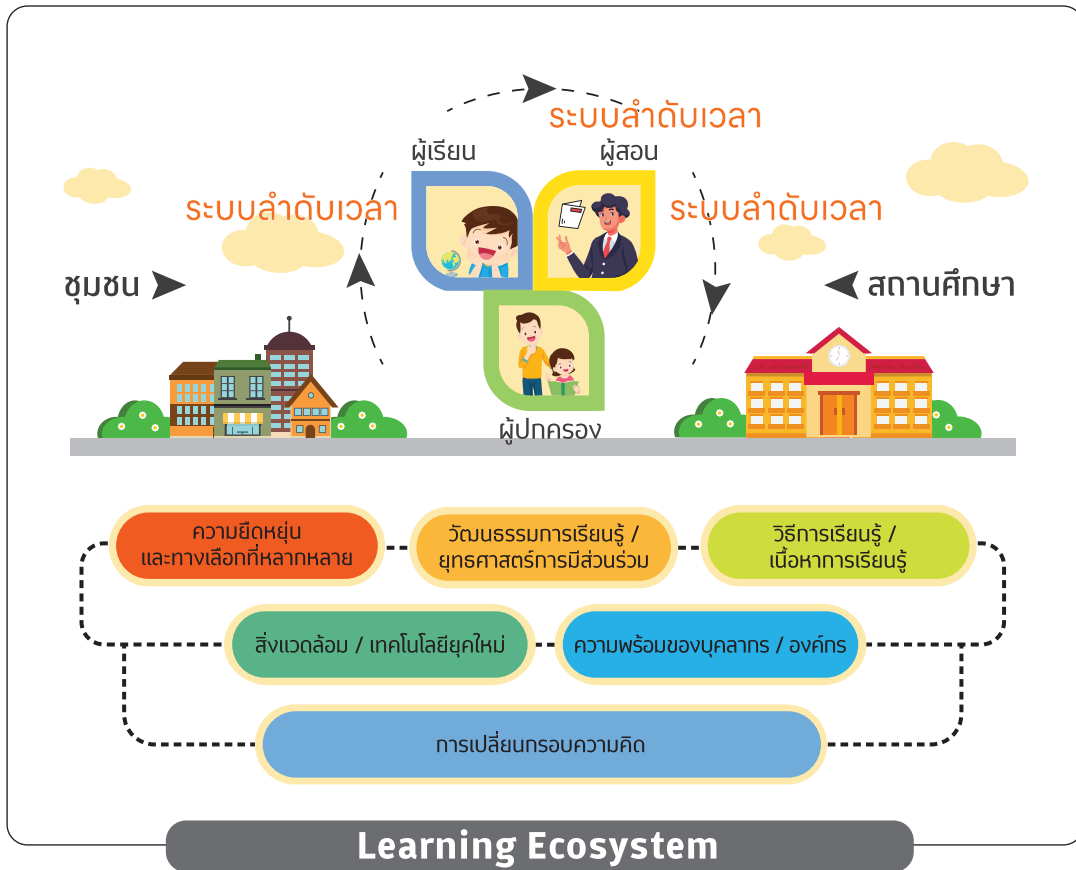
ระบบลำดับเวลา

ผู้เรียน

ผู้สอน

ระบบลำดับเวลา

ระบบลำดับเวลา

ชุมชน

สถานศึกษา

ผู้ปกครอง

ความยืดหยุ่น และทางเลือกที่หลากหลาย

วัฒนธรรมการเรียนรู้ / ยุทธศาสตร์การมีส่วนร่วม

วิธีการเรียนรู้ / เนื้อหาการเรียนรู้

สิ่งแวดล้อม / เทคโนโลยียุคใหม่

ความพร้อมของบุคลากร / องค์กร

การเปลี่ยนกรอบความคิด

Learning Ecosystem